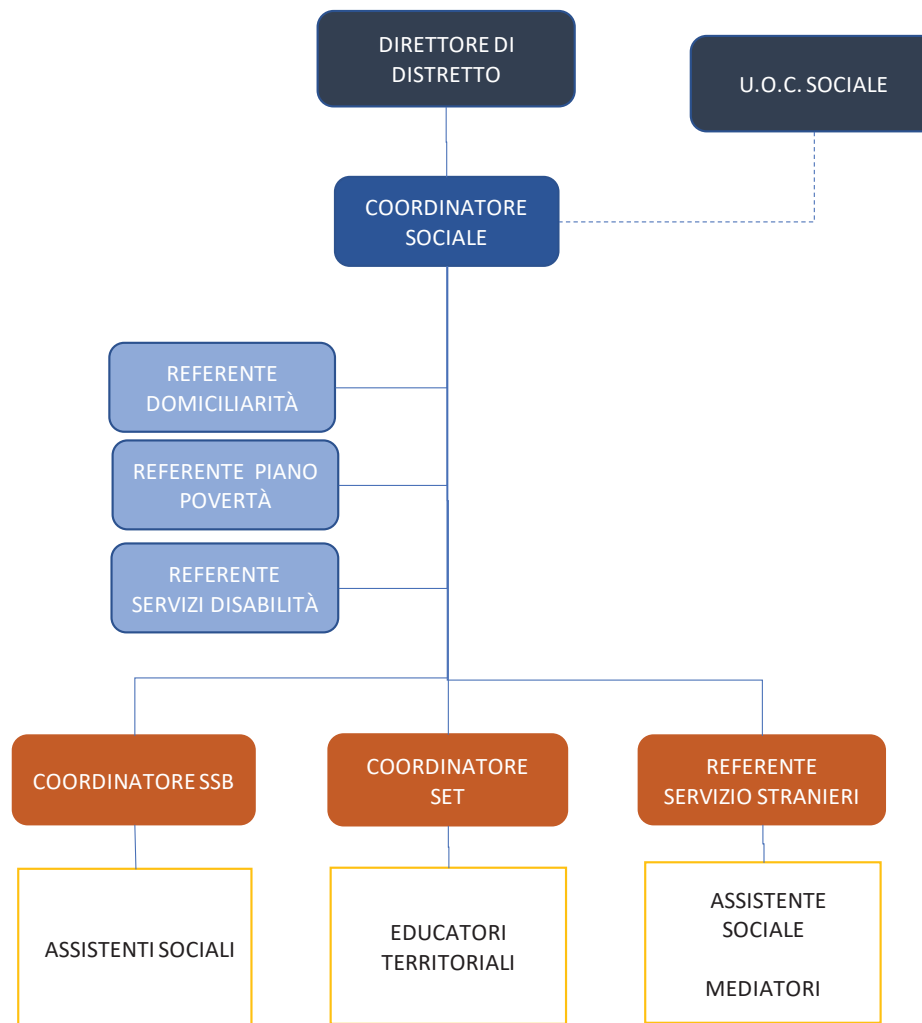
DIRETTORE DI DISTRETTO

U.O.C. SOCIALE

COORDINATORE SOCIALE

REFERENTE DOMICILIARITÀ

REFERENTE PIANO POVERTÀ

REFERENTE SERVIZI DISABILITÀ

COORDINATORE SSB

COORDINATORE SET

REFERENTE SERVIZIO STRANIERI

ASSISTENTI SOCIALI

EDUCATORI TERRITORIALI

ASSISTENTE SOCIALE

MEDIATORI